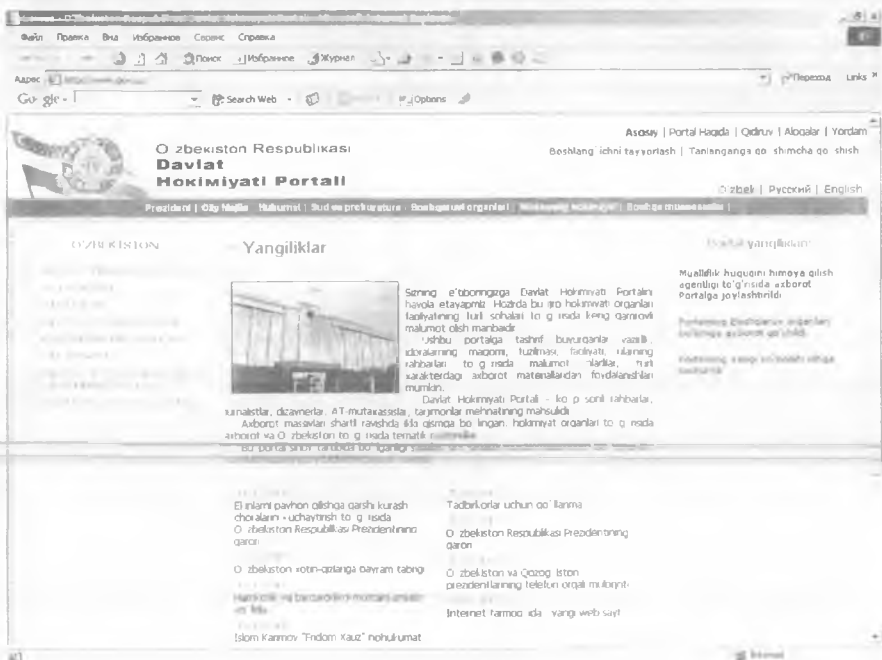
Файл Правка Вид Избранное Сервис Справка

Поиск Избранное Журнал

Адрес

Переход Links »

Google - Search Web Options

O zbekiston Respublikasi
Davlat
Hokimiyati Portali

Asosiy | Portal Haqida | Qidiruv | Aloqalar | Yordam
Boshlang ichni tayyorlash | Tanlanganga qo shimcha qo shish

O zbek | Русский | English

Prezident | Oliy Majlis | Hukumat | Sud va prokratura | Boshqaruv organlari | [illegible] | Boshqa muassasalar |

O'ZBEKISTON

Yangiliklar

Sening e'tiboringizga Davlat Hokimiyati Portalini havola etayapmiz. Hozirda bu iiro hokimiyati organlari faoliyatining turli sohalari to g risida keng qamrovli malumot olish manbaidir.

Ushbu portalga tashrif buyuruvchilar vazirlik, idoralarning maqomi, tuzilmasi, faoliyati, ularning rahbarlari to g risida malumot oladilar, turli xarakterdagi axborot materiallaridan foydalanishlari mumkin.

Davlat Hokimiyati Portali - ko p sonli rahbarlar, jurnalistlar, dizaynerlar, AT-mutaxassisla, tarjimonlar mehnatining mahsulidir.

Axborot masivlari shartli ravishda ikki qismga bo lingan, hokimiyat organlari to g risida axborot va O zbekiston to g risida tematik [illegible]

Bu portal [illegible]

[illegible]

Mualliflik huquqini himoya qilish agentligi to'g'risida axborot Portalga joylashtirildi

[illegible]

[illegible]

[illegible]
Erlarni pavhon qilishga qarshi kurash choralarini kuchaytirish to g risida

O zbekiston Respublikasi Prezidentining qarori

O zbekiston xotin-qizlariga bayram tabrigi

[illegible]

Islom Karimov "Endom Xauz" nohukumat

Tadbirkorlar uchun qo llanma

O zbekiston Respublikasi Prezidentining qarori

O zbekiston va Qozog iston prezidentlarining telefon orqali muloqot

Internet tarmoq ida yangi web sayt

Internet